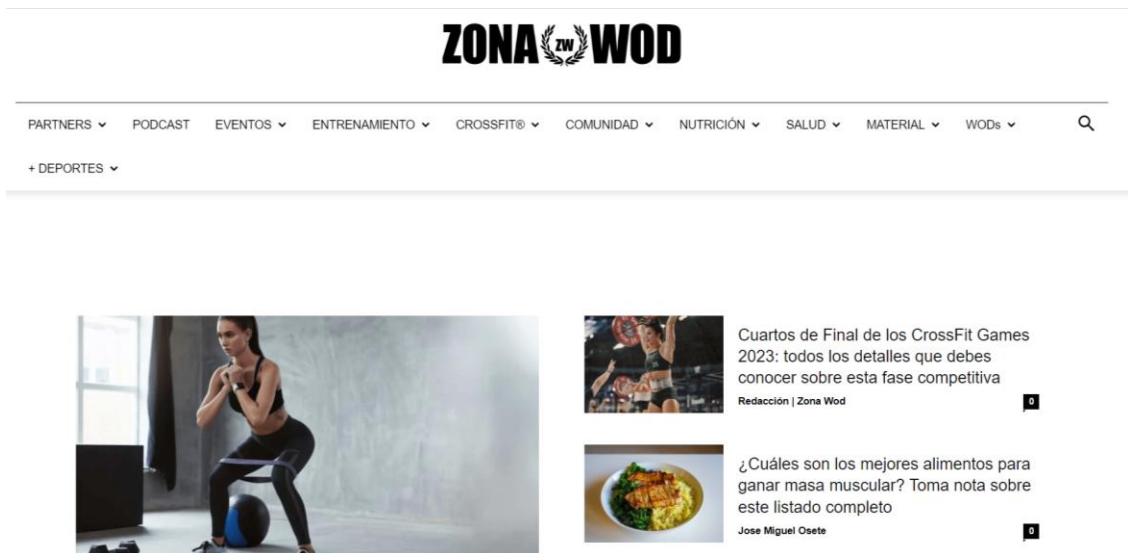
ZONA ZW WOD

PARTNERS PODCAST EVENTOS ENTRENAMIENTO CROSSFIT® COMUNIDAD NUTRICIÓN SALUD MATERIAL WODs
+ DEPORTES

Cuartos de Final de los CrossFit Games 2023: todos los detalles que debes conocer sobre esta fase competitiva
Redacción | Zona Wod
0

¿Cuáles son los mejores alimentos para ganar masa muscular? Toma nota sobre este listado completo
Jose Miguel Osete
0